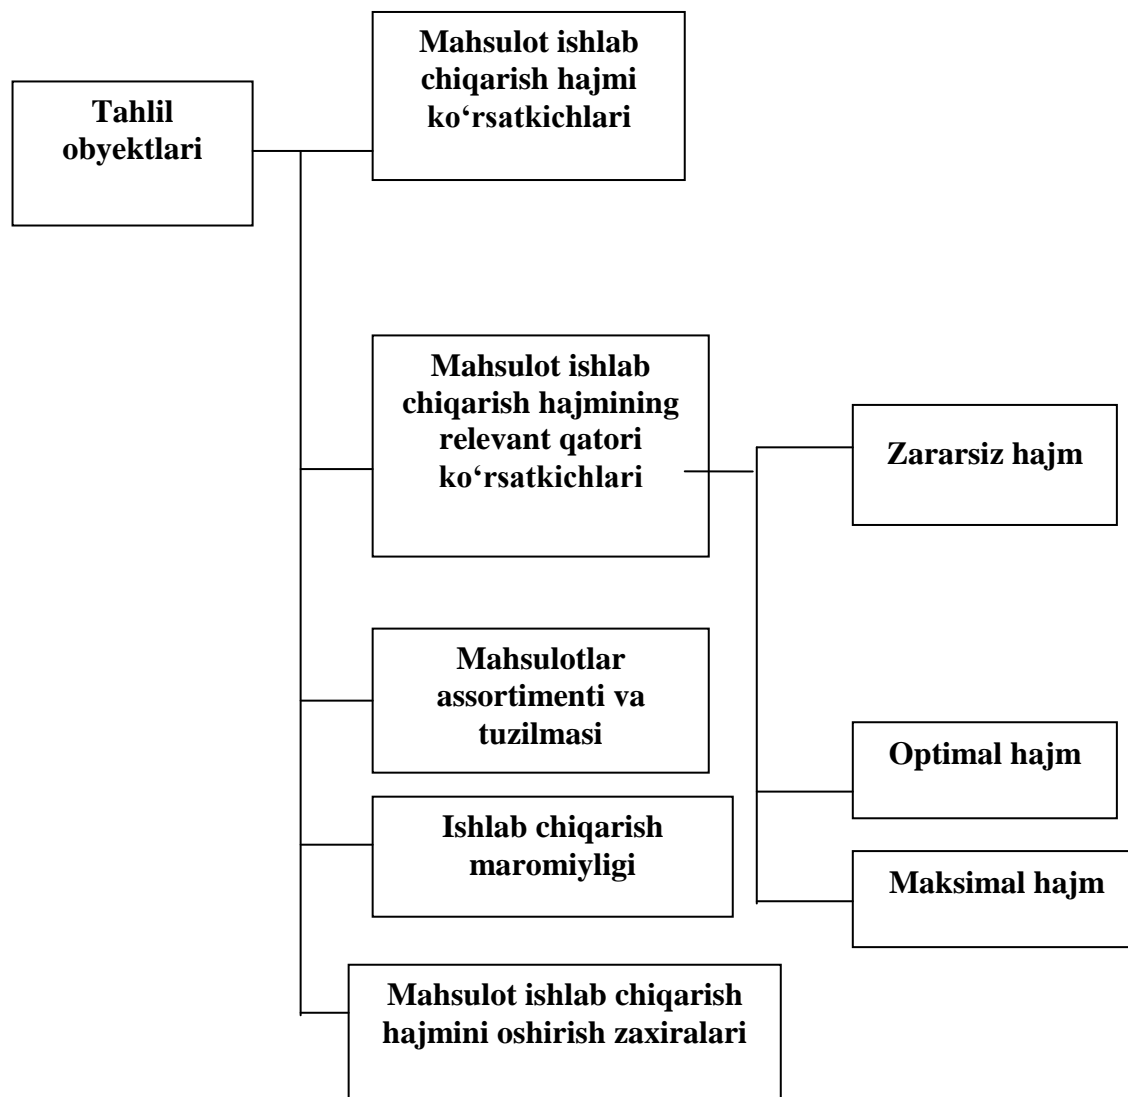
Tahlil obyektlari

Mahsulot ishlab chiqarish hajmi ko‘rsatkichlari

Mahsulot ishlab chiqarish hajmining relevant qatori ko‘rsatkichlari

Zararsiz hajm

Mahsulotlar assortimenti va tuzilmasi

Optimal hajm

Ishlab chiqarish maromiyligi

Maksimal hajm

Mahsulot ishlab chiqarish hajmini oshirish zaxiralari